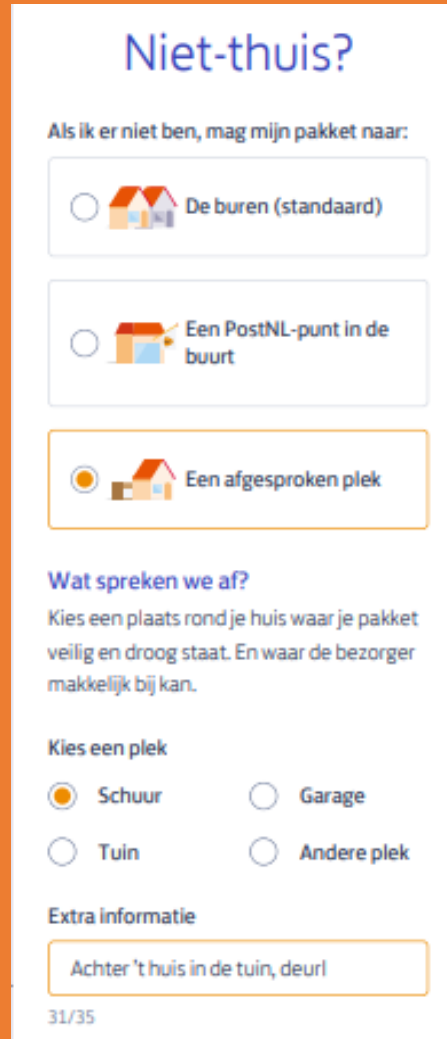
Niet-thuis?

Als ik er niet ben, mag mijn pakket naar:

De buren (standaard)

Een PostNL-punt in de buurt

Een afgesproken plek

Wat spreken we af?

Kies een plaats rond je huis waar je pakket veilig en droog staat. En waar de bezorger makkelijk bij kan.

Kies een plek

Schuur

Garage

Tuin

Andere plek

Extra informatie

Achter 't huis in de tuin, deurl

31/35